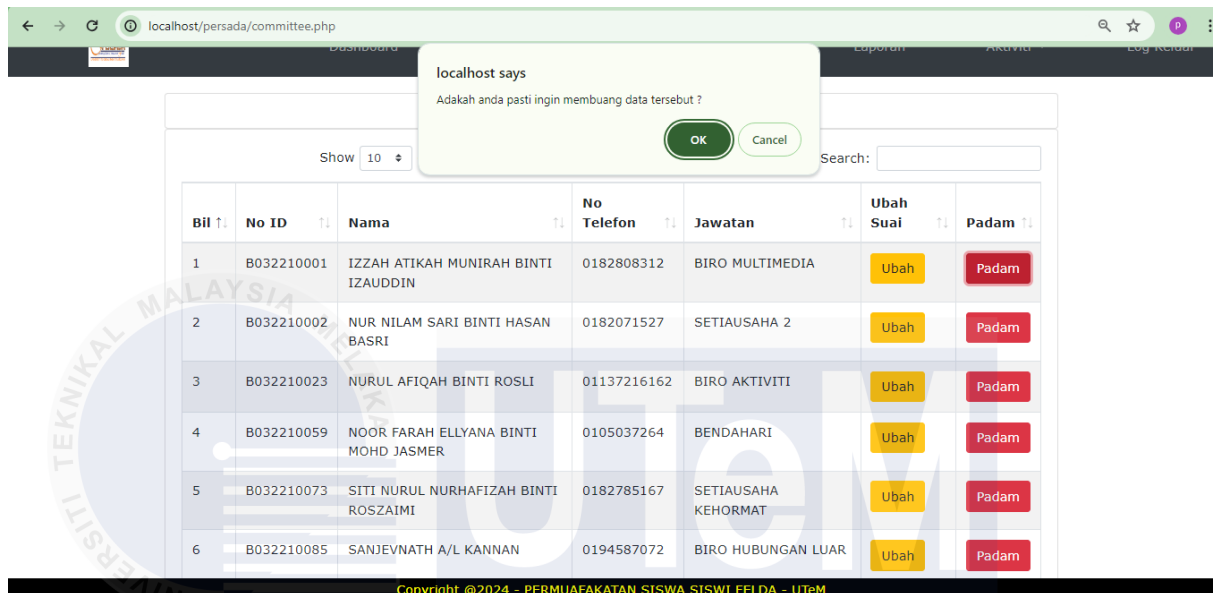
localhost/persada/committee.php

Dashboard Laporan Aktiviti Log Keluar

localhost says

Adakah anda pasti ingin membuang data tersebut ?

OK Cancel

Show 10 Search:

| Bil | No ID | Nama | No Telefon | Jawatan | Ubah Suai | Padam |
|---|---|---|---|---|---|---|
| 1 | B032210001 | IZZAH ATIKAH MUNIRAH BINTI IZAUDDIN | 0182808312 | BIRO MULTIMEDIA | Ubah | Padam |
| 2 | B032210002 | NUR NILAM SARI BINTI HASAN BASRI | 0182071527 | SETIAUSAHA 2 | Ubah | Padam |
| 3 | B032210023 | NURUL AFIQAH BINTI ROSLI | 01137216162 | BIRO AKTIVITI | Ubah | Padam |
| 4 | B032210059 | NOOR FARAH ELLYANA BINTI MOHD JASMER | 0105037264 | BENDAHARI | Ubah | Padam |
| 5 | B032210073 | SITI NURUL NURHAFIZAH BINTI ROSZAIMI | 0182785167 | SETIAUSAHA KEHORMAT | Ubah | Padam |
| 6 | B032210085 | SANJEVNATH A/L KANNAN | 0194587072 | BIRO HUBUNGAN LUAR | Ubah | Padam |

Copyright @2024 - PERMUAFAKATAN SISWA SISWI FELDA - UTeM

UNIVERSITI TEKNIKAL MALAYSIA MELAKA UTeM